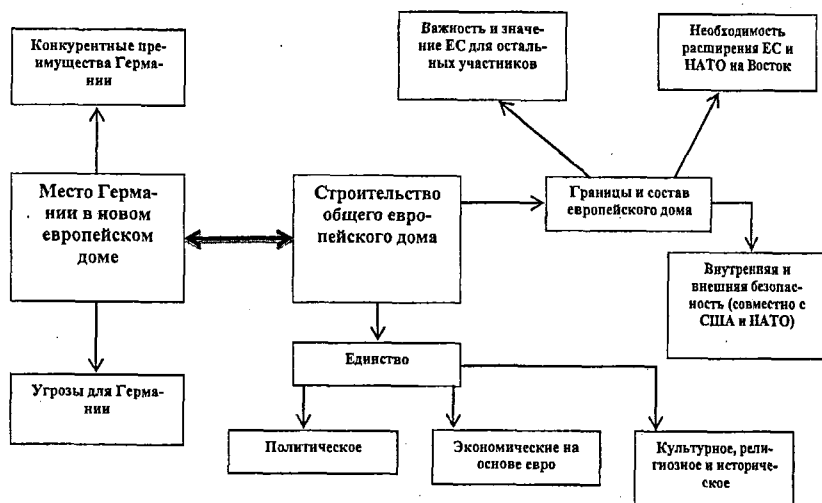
Важность и значение ЕС для остальных участников

Необходимость расширения ЕС и НАТО на Восток

Конкурентные преимущества Германии

Место Германии в новом европейском доме

Строительство общего европейского дома

Границы и состав европейского дома

Внутренняя и внешняя безопасность (совместно с США и НАТО)

Единство

Угрозы для Германии

Политическое

Экономические на основе евро

Культурное, религиозное и историческое